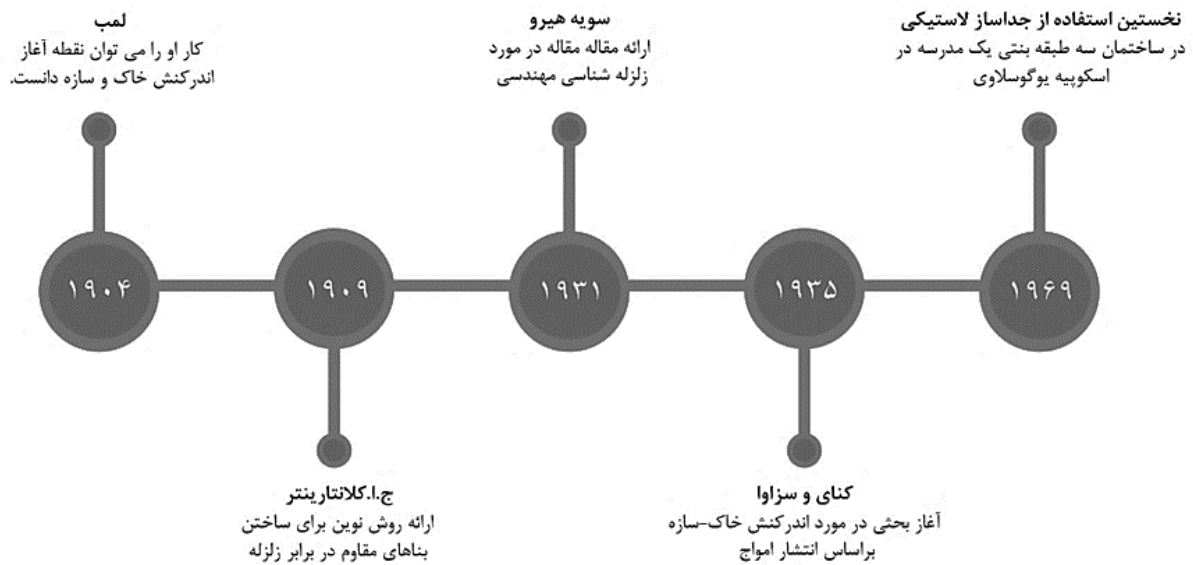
نخستین استفاده از جداساز لاستیکی
در ساختمان سه طبقه بتنی یک مدرسه در اسکوپیه یوگوسلاوی

سویه هیرو
ارائه مقاله مقاله در مورد زلزله شناسی مهندسی

لمب
کار او را می توان نقطه آغاز اندرکنش خاک و سازه دانست.

۱۹۶۹

۱۹۳۵

۱۹۳۱

۱۹۰۹

۱۹۰۴

کنای و سزاوا
آغاز بحثی در مورد اندرکنش خاک-سازه براساس انتشار امواج

ج.ا.کلانتارینتر
ارائه روش نوین برای ساختن بناهای مقاوم در برابر زلزله